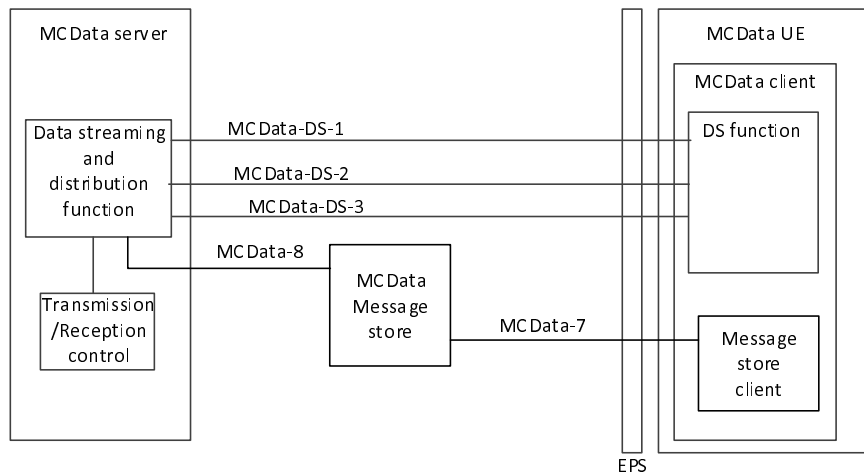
MCData server

Data streaming and distribution function

Transmission /Reception control

MCData-DS-1

MCData-DS-2

MCData-DS-3

MCData-8

MCData Message store

MCData-7

EPS

MCData UE

MCData client

DS function

Message store client